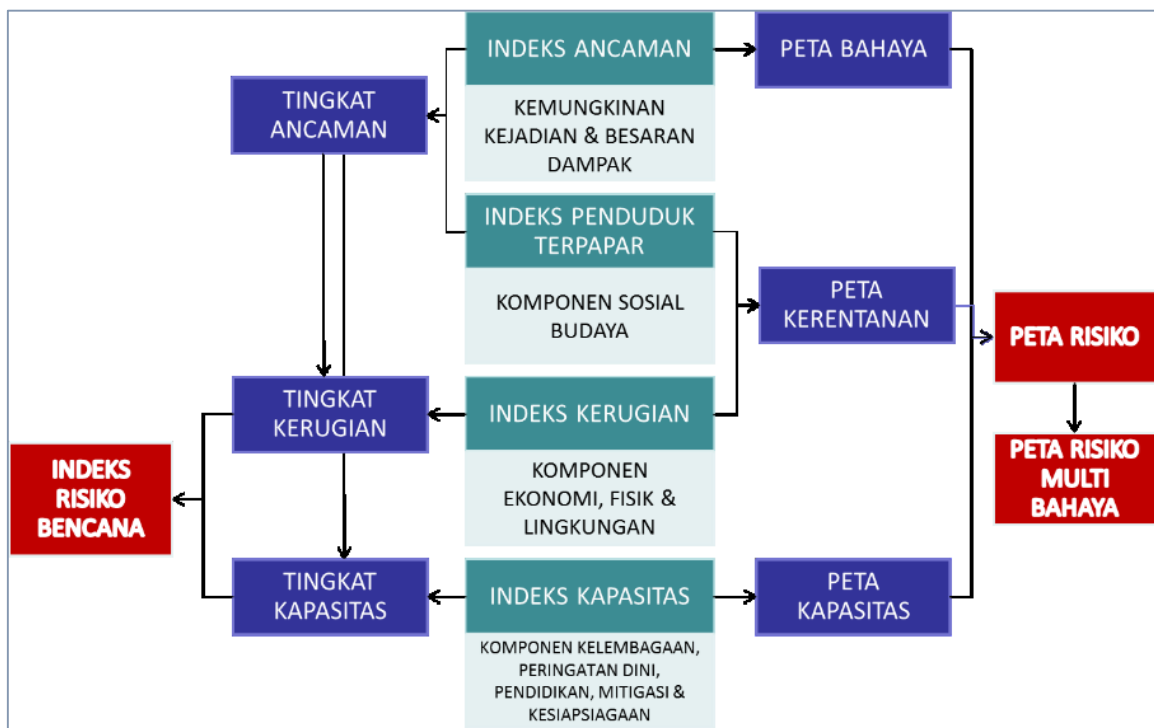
INDEKS ANCAMAN

KEMUNGKINAN KEJADIAN & BESARAN DAMPAK

PETA BAHAYA

TINGKAT ANCAMAN

INDEKS PENDUDUK TERPAPAR

KOMPONEN SOSIAL BUDAYA

PETA KERENTANAN

PETA RISIKO

PETA RISIKO MULTI BAHAYA

TINGKAT KERUGIAN

INDEKS KERUGIAN

KOMPONEN EKONOMI, FISIK & LINGKUNGAN

INDEKS RISIKO BENCANA

TINGKAT KAPASITAS

INDEKS KAPASITAS

PETA KAPASITAS

KOMPONEN KELEMBAGAAN, PERINGATAN DINI, PENDIDIKAN, MITIGASI & KESIAPSIAGAAN